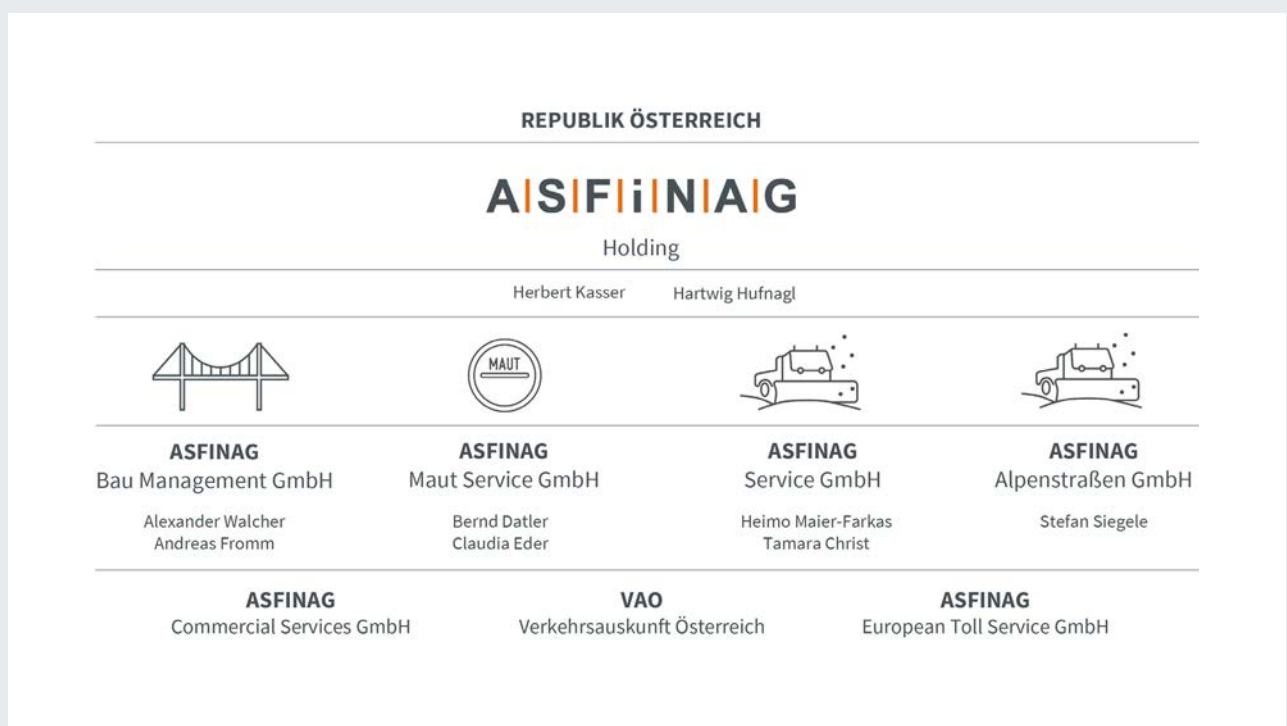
REPUBLIK ÖSTERREICH

ASFiNAG

Holding

Herbert Kasser Hartwig Hufnagl

MAUT

ASFINAG
Bau Management GmbH

Alexander Walcher
Andreas Fromm

ASFINAG
Maut Service GmbH

Bernd Datler
Claudia Eder

ASFINAG
Service GmbH

Heimo Maier-Farkas
Tamara Christ

ASFINAG
Alpenstraßen GmbH

Stefan Siegele

ASFINAG
Commercial Services GmbH

VAO
Verkehrsauskunft Österreich

ASFINAG
European Toll Service GmbH